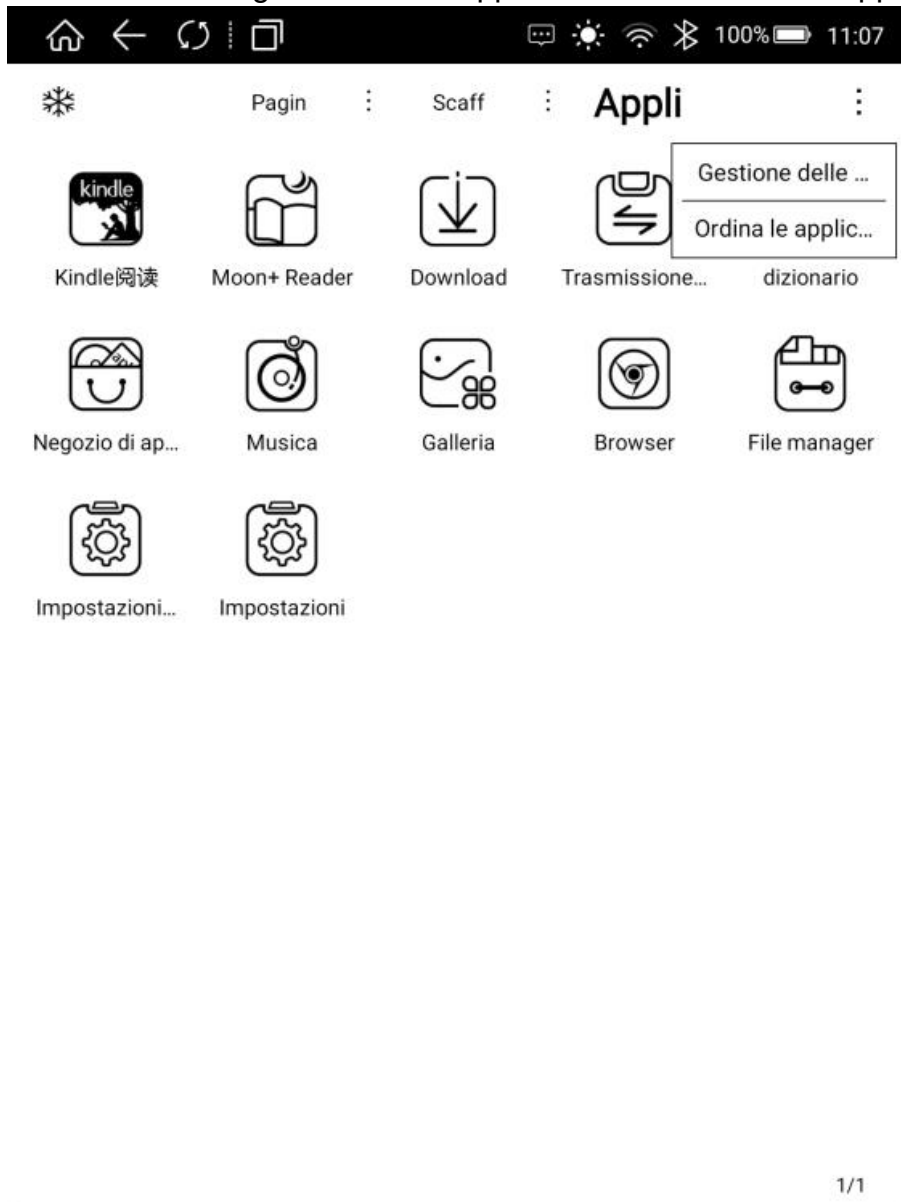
100% 11:07

Pagin ⋮ Scaff ⋮ Appli ⋮

Gestione delle ...
Ordina le applic...

kindle
Kindle阅读
Moon+ Reader
Download
Trasmissione...
dizionario

Negozio di ap...
Musica
Galleria
Browser
File manager

Impostazioni...
Impostazioni

1/1